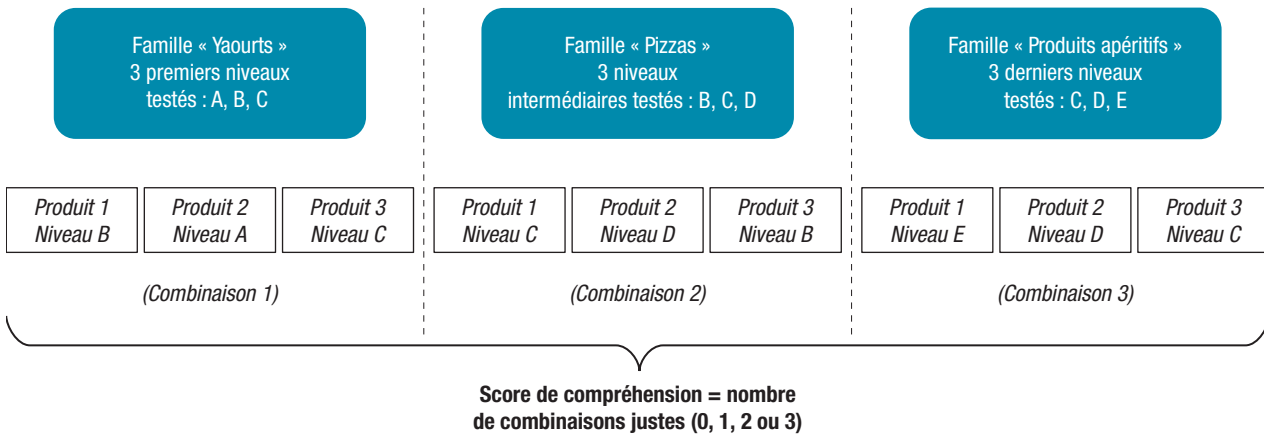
Famille « Yaourts »
3 premiers niveaux
testés : A, B, C

Famille « Pizzas »
3 niveaux
intermédiaires testés : B, C, D

Famille « Produits apéritifs »
3 derniers niveaux
testés : C, D, E

Produit 1
Niveau B

Produit 2
Niveau A

Produit 3
Niveau C

(Combinaison 1)

Produit 1
Niveau C

Produit 2
Niveau D

Produit 3
Niveau B

(Combinaison 2)

Produit 1
Niveau E

Produit 2
Niveau D

Produit 3
Niveau C

(Combinaison 3)

Score de compréhension = nombre de combinaisons justes (0, 1, 2 ou 3)